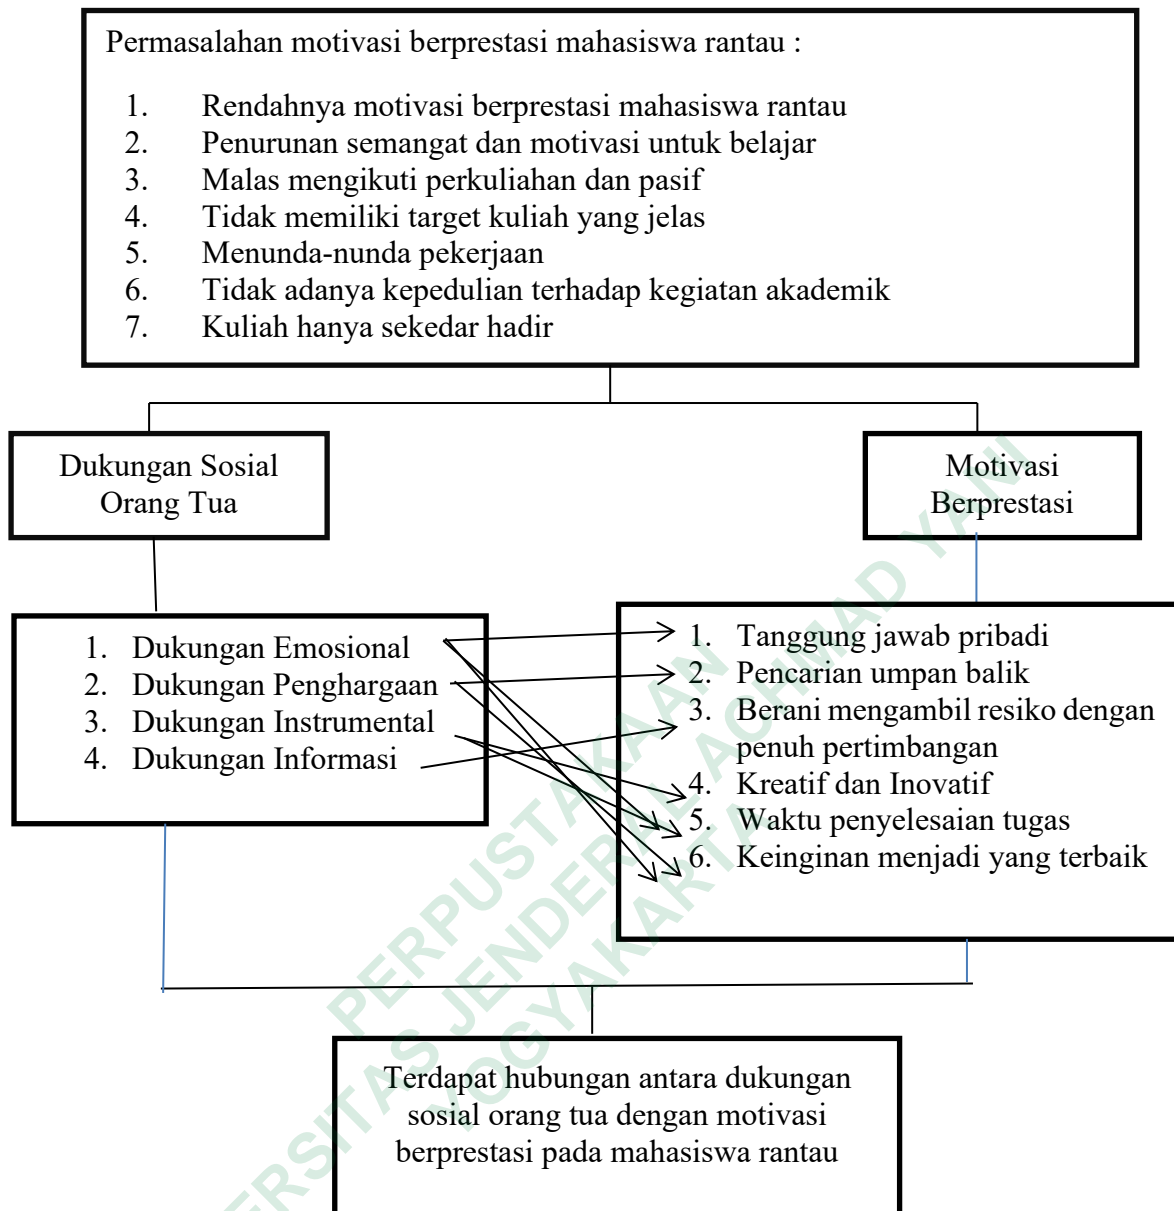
Permasalahan motivasi berprestasi mahasiswa rantau :

1. Rendahnya motivasi berprestasi mahasiswa rantau
2. Penurunan semangat dan motivasi untuk belajar
3. Malas mengikuti perkuliahan dan pasif
4. Tidak memiliki target kuliah yang jelas
5. Menunda-nunda pekerjaan
6. Tidak adanya kepedulian terhadap kegiatan akademik
7. Kuliah hanya sekedar hadir

Dukungan Sosial Orang Tua

Motivasi Berprestasi

1. Dukungan Emosional
2. Dukungan Penghargaan
3. Dukungan Instrumental
4. Dukungan Informasi

1. Tanggung jawab pribadi
2. Pencarian umpan balik
3. Berani mengambil resiko dengan penuh pertimbangan
4. Kreatif dan Inovatif
5. Waktu penyelesaian tugas
6. Keinginan menjadi yang terbaik

Terdapat hubungan antara dukungan sosial orang tua dengan motivasi berprestasi pada mahasiswa rantau

PERPUSTAKAAN
UNIVERSITAS JENDERAL ACHMAD YANI
YOGYAKARTA